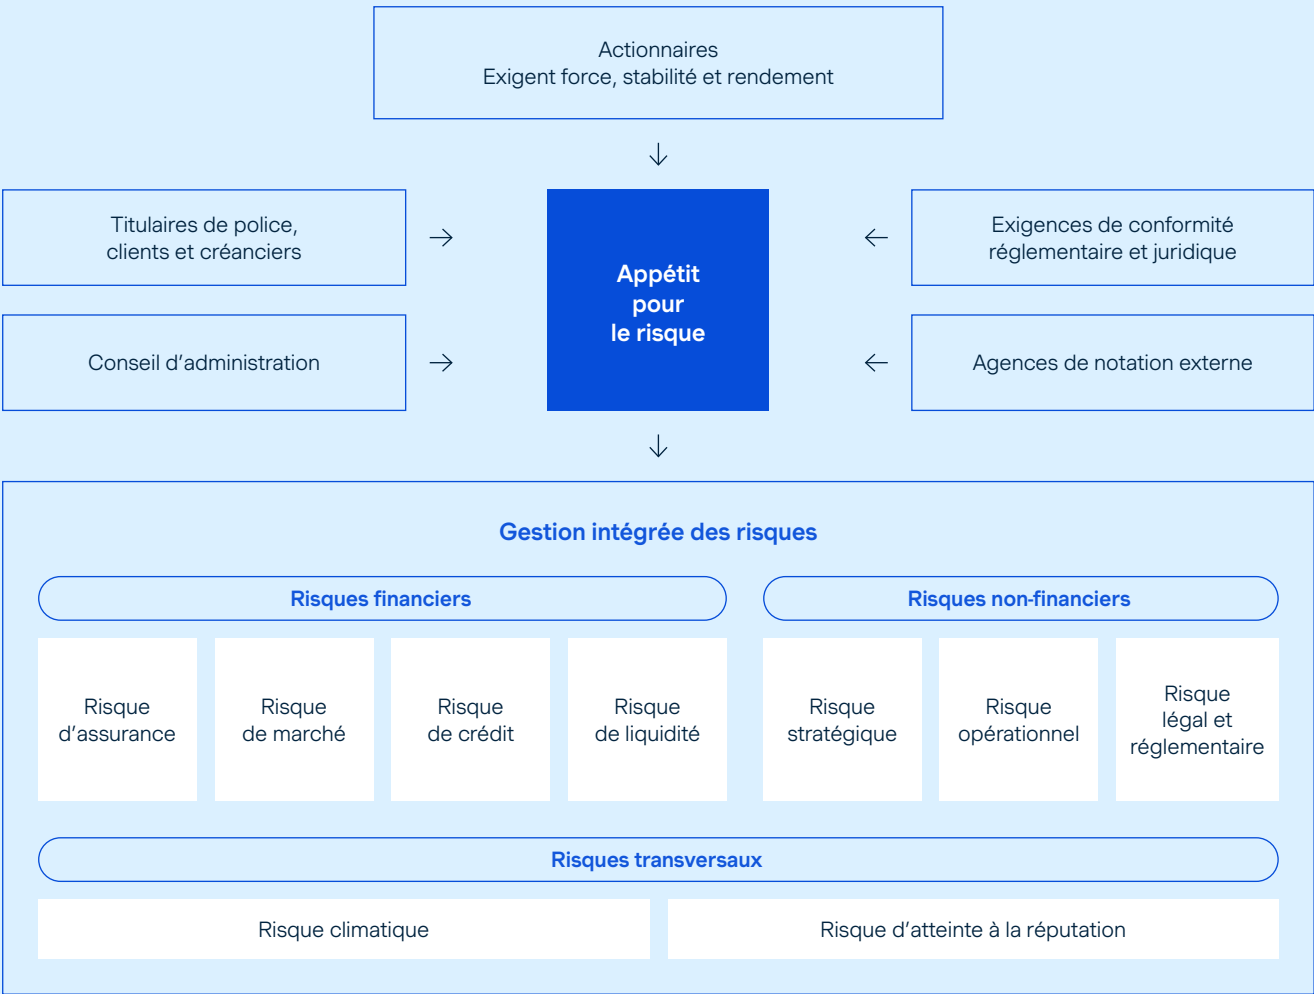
Actionnaires
Exigent force, stabilité et rendement

Titulaires de police, clients et créanciers

Conseil d’administration

Appétit pour le risque

Exigences de conformité réglementaire et juridique

Agences de notation externe

Gestion intégrée des risques

Risques financiers

Risques non-financiers

Risque d’assurance

Risque de marché

Risque de crédit

Risque de liquidité

Risque stratégique

Risque opérationnel

Risque légal et réglementaire

Risques transversaux

Risque climatique

Risque d’atteinte à la réputation